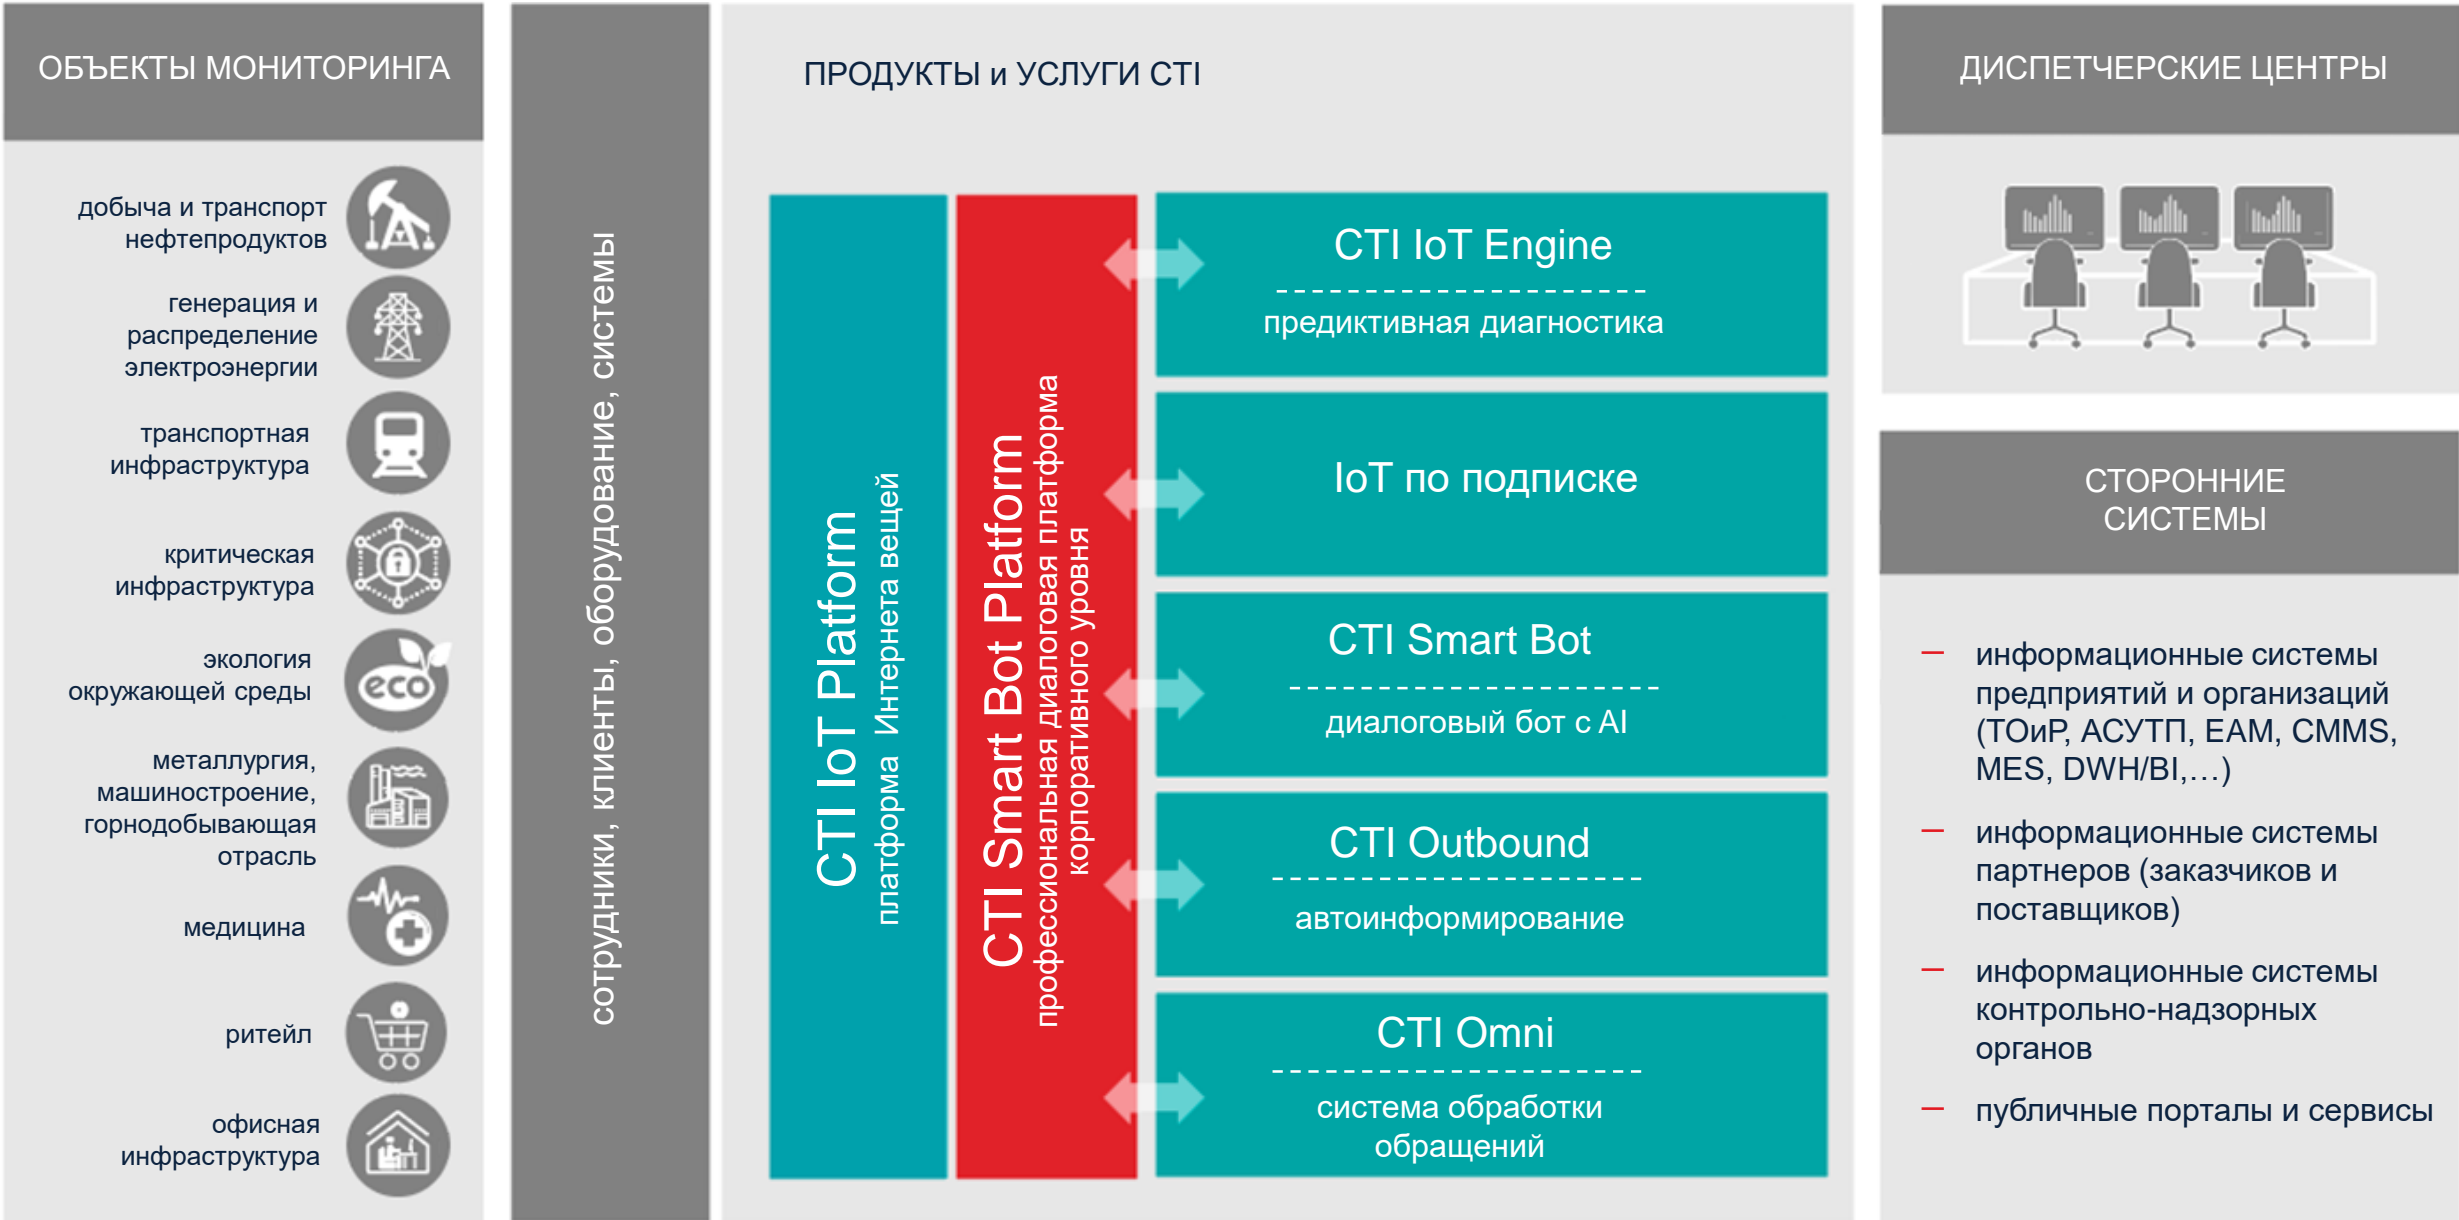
ОБЪЕКТЫ МОНИТОРИНГА

добыча и транспорт нефтепродуктов

генерация и распределение электроэнергии

транспортная инфраструктура

критическая инфраструктура

экология окружающей среды

eco

металлургия, машиностроение, горнодобывающая отрасль

медицина

ритейл

офисная инфраструктура

сотрудники, клиенты, оборудование, системы

ПРОДУКТЫ и УСЛУГИ CTI

CTI IoT Platform
платформа Интернета вещей

CTI Smart Bot Platform
профессиональная диалоговая платформа корпоративного уровня

CTI IoT Engine
предиктивная диагностика

IoT по подписке

CTI Smart Bot
диалоговый бот с AI

CTI Outbound
автоинформирование

CTI Omni
система обработки обращений

ДИСПЕТЧЕРСКИЕ ЦЕНТРЫ

СТОРОННИЕ СИСТЕМЫ

– информационные системы предприятий и организаций (ТОиР, АСУТП, EAM, CMMS, MES, DWH/BI,…)

– информационные системы партнеров (заказчиков и поставщиков)

– информационные системы контрольно-надзорных органов

– публичные порталы и сервисы